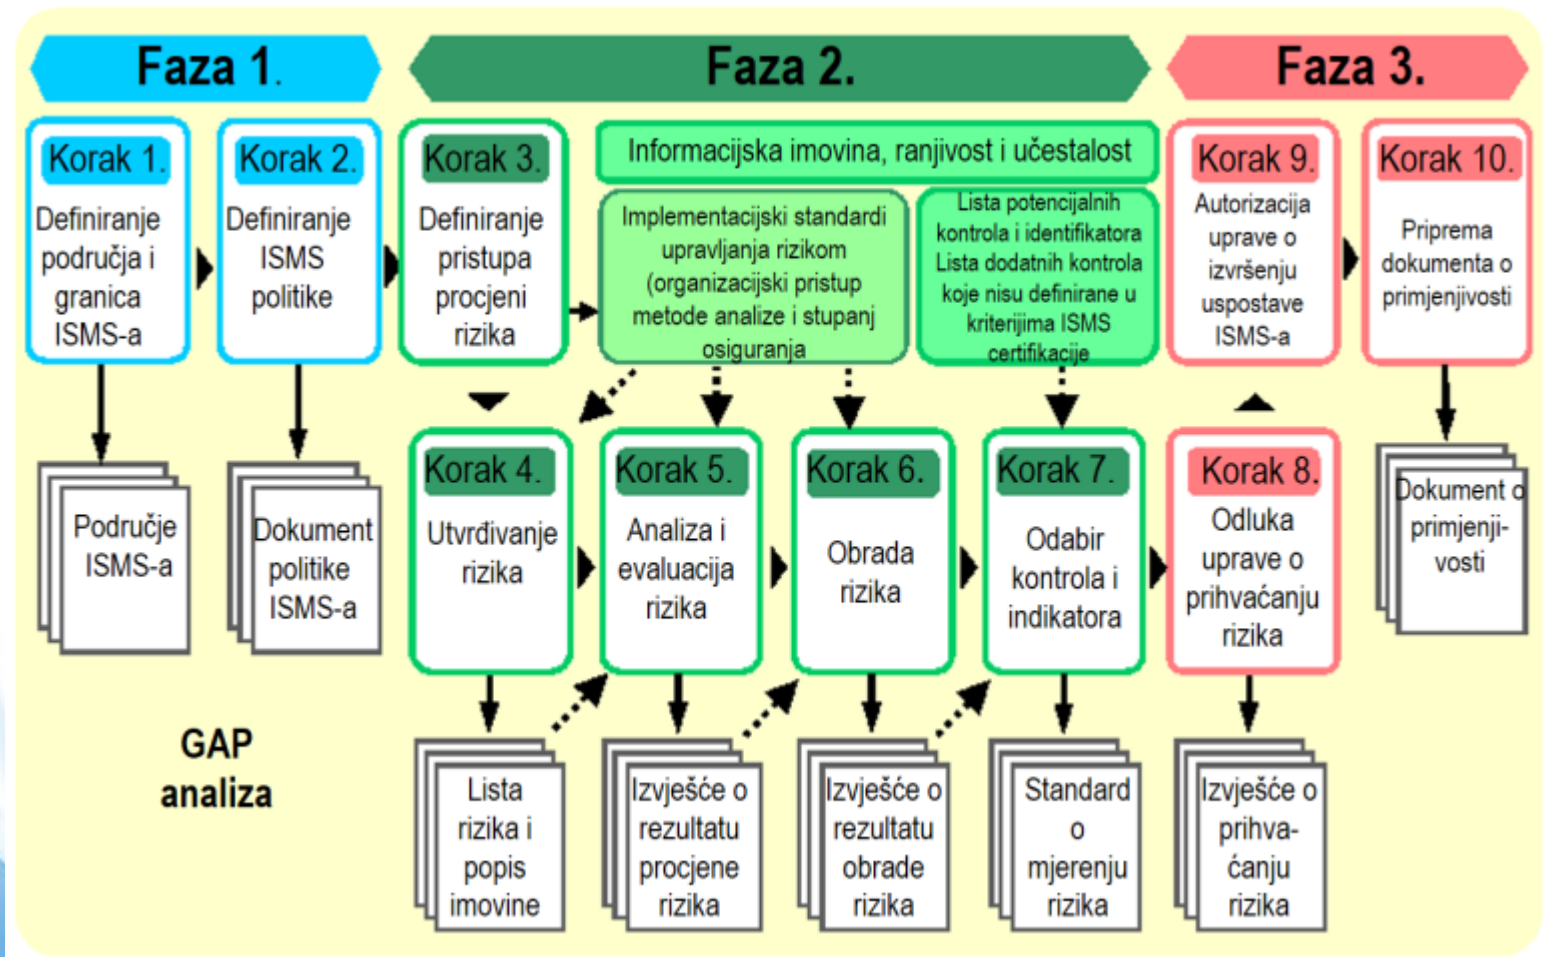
Faza 1.

Faza 2.

Faza 3.

Korak 1.
Definiranje područja i granica ISMS-a

Korak 2.
Definiranje ISMS politike

Korak 3.
Definiranje pristupa procjeni rizika

Informacijska imovina, ranjivost i učestalost

Implementacijski standardi upravljanja rizikom (organizacijski pristup metode analize i stupanj osiguranja

Lista potencijalnih kontrola i identifikatora Lista dodatnih kontrola koje nisu definirane u kriterijima ISMS certifikacije

Korak 9.
Autorizacija uprave o izvršenju uspostave ISMS-a

Korak 10.
Priprema dokumenta o primjenjivosti

Područje ISMS-a

Dokument politike ISMS-a

Korak 4.
Utvrđivanje rizika

Korak 5.
Analiza i evaluacija rizika

Korak 6.
Obrada rizika

Korak 7.
Odabir kontrola i indikatora

Korak 8.
Odluka uprave o prihvaćanju rizika

Dokument o primjenji-vosti

GAP analiza

Lista rizika i popis imovine

Izvješće o rezultatu procjene rizika

Izvješće o rezultatu obrade rizika

Standard o mjerenju rizika

Izvješće o prihva-ćanju rizika